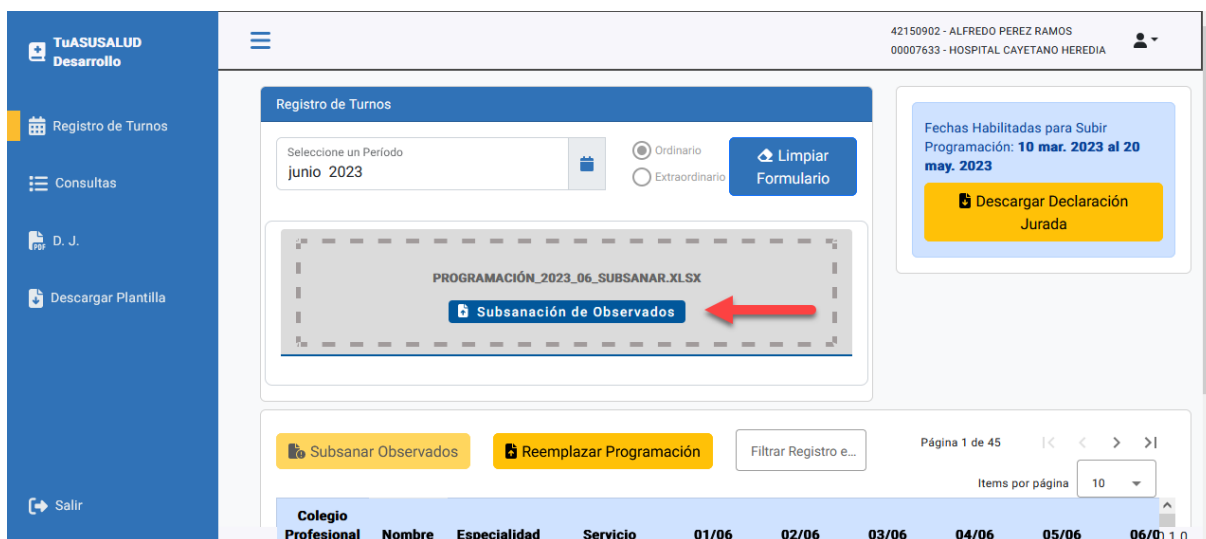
TuASUSALUD
Desarrollo

Registro de Turnos

Consultas

D. J.

Descargar Plantilla

Salir

42150902 - ALFREDO PEREZ RAMOS
00007633 - HOSPITAL CAYETANO HEREDIA

Registro de Turnos

Seleccione un Período
junio 2023

Ordinario
Extraordinario

Limpiar Formulario

PROGRAMACIÓN_2023_06_SUBSANAR.XLSX

Subsanación de Observados

Fechas Habilitadas para Subir Programación: **10 mar. 2023 al 20 may. 2023**

Descargar Declaración Jurada

Subsanar Observados

Reemplazar Programación

Filtrar Registro e...

Página 1 de 45

Items por página
10

| Colegio Profesional | Nombre | Especialidad | Servicio | 01/06 | 02/06 | 03/06 | 04/06 | 05/06 | 06/0 |
|---|---|---|---|---|---|---|---|---|---|